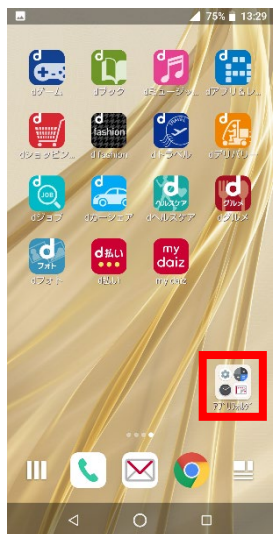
75% 13:29

d
dゲーム
d
dブック
d
dミュージッ...
d
dアプリ&レ...
d
dショッピン...
d
fashion
d fashion
d
dトラベル
d
dデリバリー
d
JOB
dジョブ
d
dカーシェア
d
ヘルスケア
dヘルスケア
d
グルメ
dグルメ
d
フォト
dフォト
d払い
d払い
my
daiz
my daiz
アプリフォル...